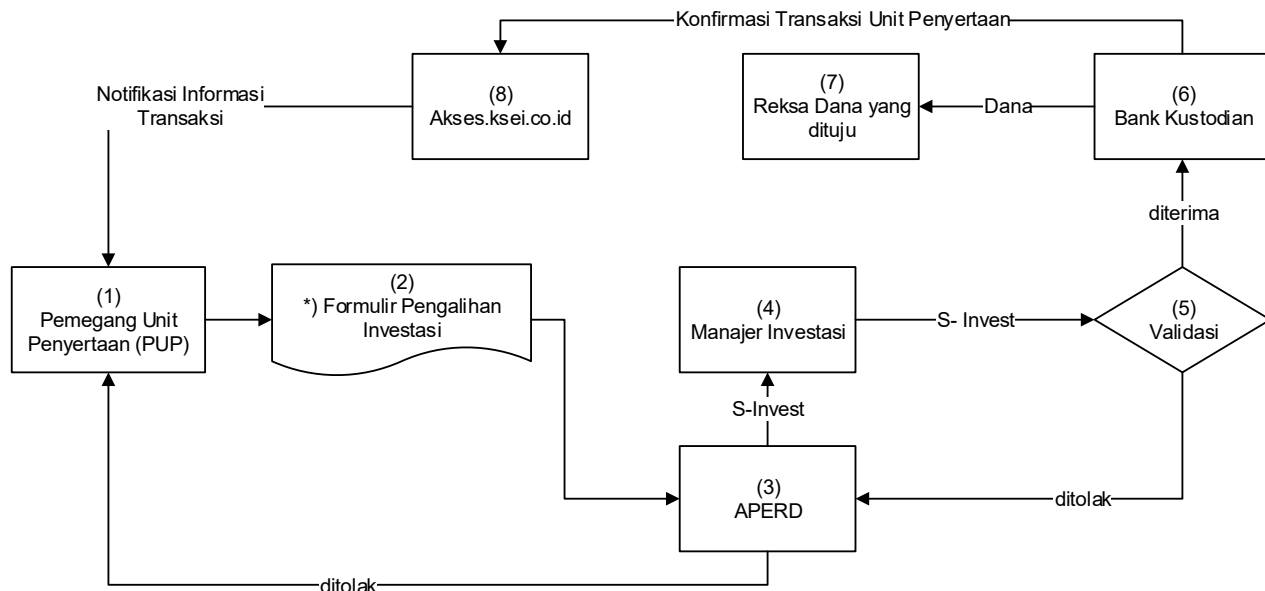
Konfirmasi Transaksi Unit Penyertaan

Notifikasi Informasi Transaksi

(8)
Akses.ksei.co.id

(7)
Reksa Dana yang dituju

Dana

(6)
Bank Kustodian

diterima

(1)
Pemegang Unit Penyertaan (PUP)

(2)
*) Formulir Pengalihan Investasi

(4)
Manajer Investasi

S- Invest

(5)
Validasi

S-Invest

(3)
APERD

ditolak

ditolak